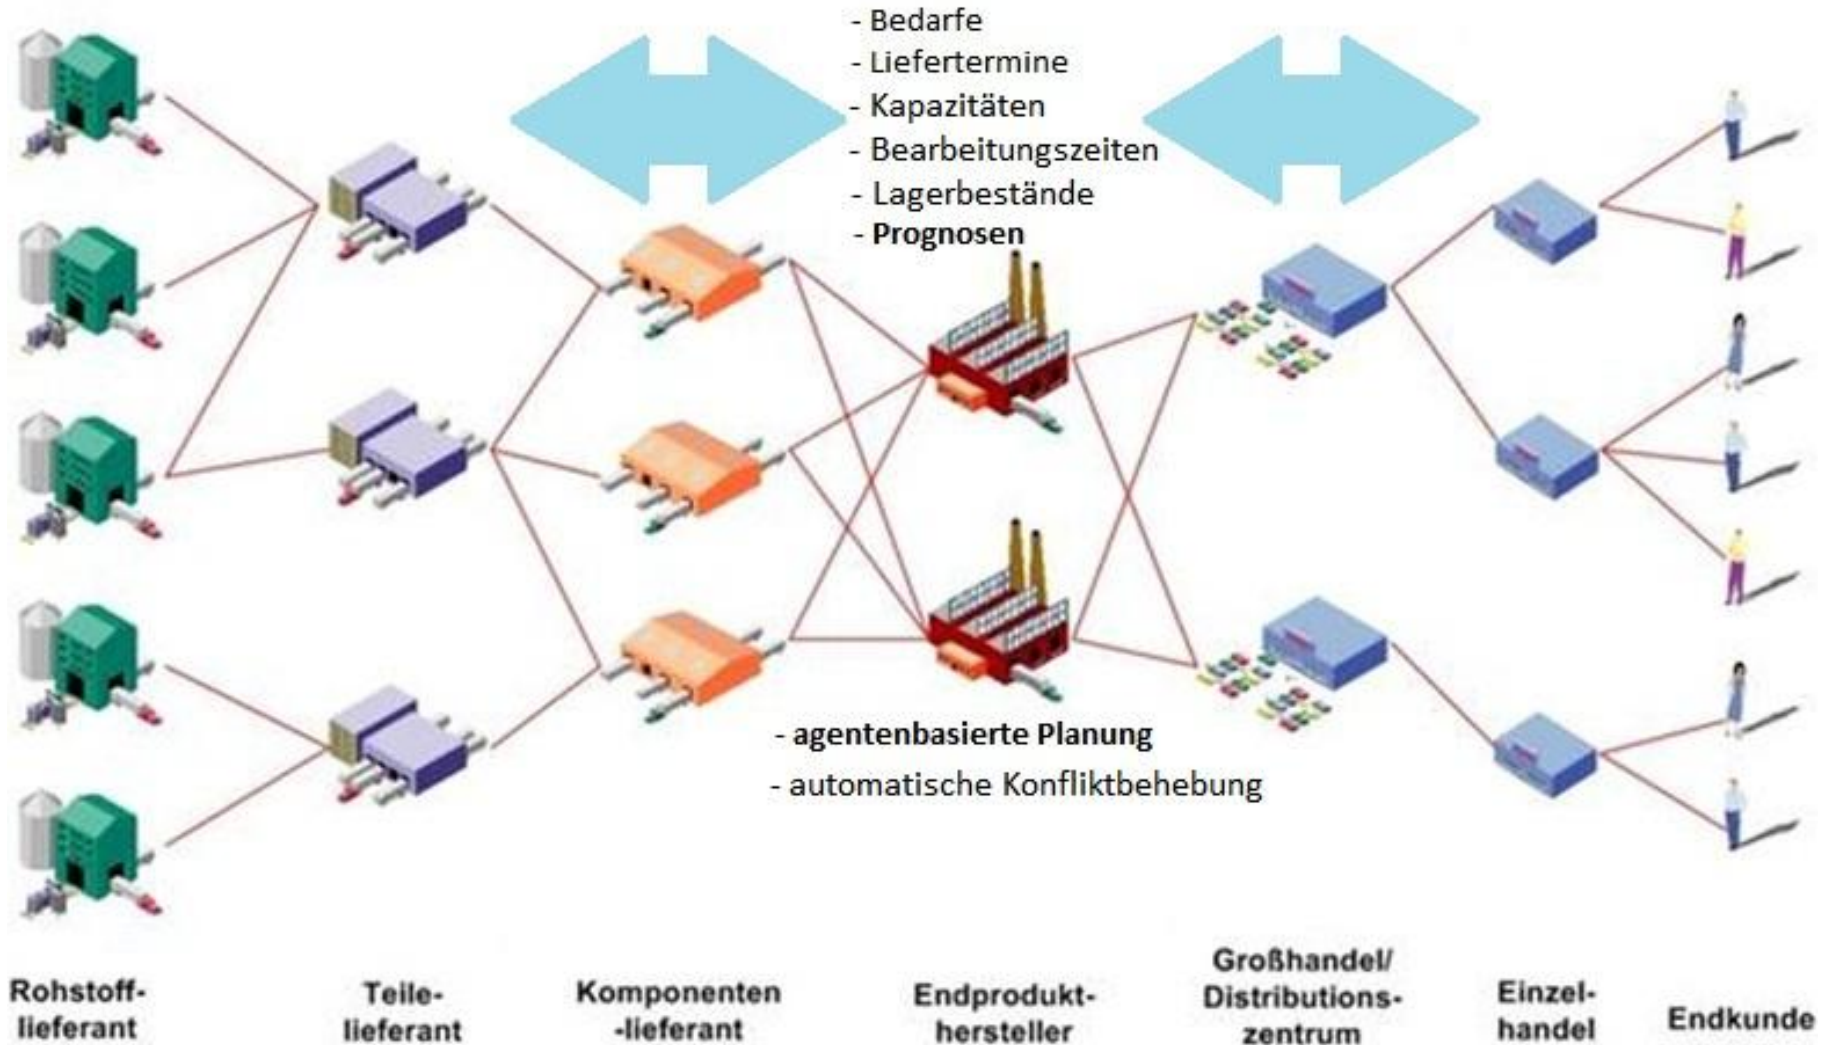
- Bedarfe
- Liefertermine
- Kapazitäten
- Bearbeitungszeiten
- Lagerbestände
- Prognosen

- agentenbasierte Planung
- automatische Konfliktbehebung

Rohstofflieferant

Teilelieferant

Komponenten-lieferant

Endprodukthersteller

Großhandel/ Distributionszentrum

Einzelhandel

Endkunde